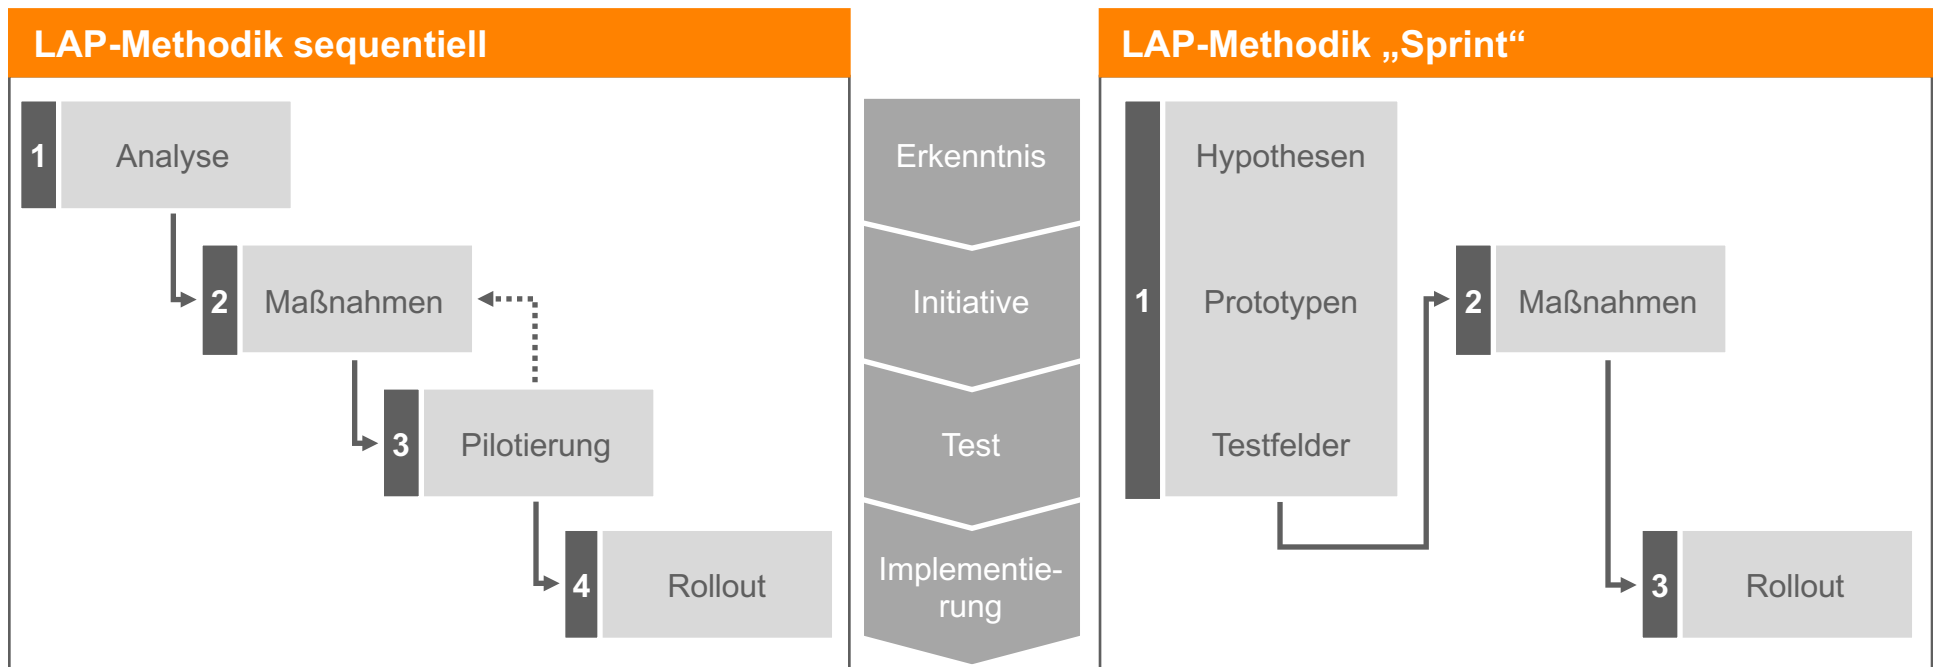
LAP-Methodik sequentiell

1 Analyse

2 Maßnahmen

3 Pilotierung

4 Rollout

Erkenntnis

Initiative

Test

Implementierung

LAP-Methodik „Sprint“

1 Hypothesen

Prototypen

Testfelder

2 Maßnahmen

3 Rollout